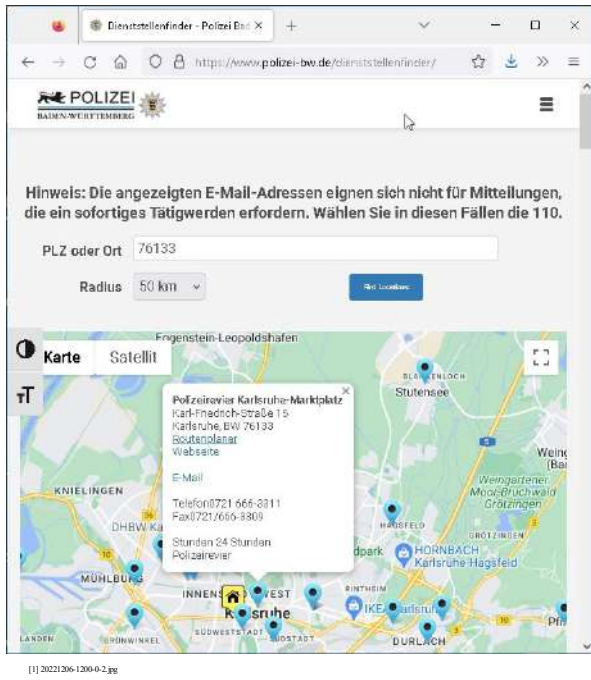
Dienststellenfinder - Polizei Bad ×

https://www.polizei-bw.de/dienststellenfinder/

POLIZEI
BADEN-WÜRTTEMBERG

Hinweis: Die angezeigten E-Mail-Adressen eignen sich nicht für Mitteilungen, die ein sofortiges Tätigwerden erfordern. Wählen Sie in diesen Fällen die 110.

PLZ oder Ort 76133

Radius 50 km

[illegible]

Eggenstein-Leopoldshafen

Karte Satellit

Polizeirevier Karlsruhe-Marktplatz
Karl-Friedrich-Straße 15
Karlsruhe, BW 76133
Routenplaner
Webseite

E-Mail

Telefon0721 666-3311
Fax0721/666-3309

Stunden 24 Stunden
Polizeirevier

BLANKENLOCH
Stutensee
Weing (Ba
Weingartener Moor-Bruchwald Grötzingen
KNIELINGEN
DHBW Ka
HAGSFELD
GRÖTZINGEN
dpark
HORNBACH Karlsruhe Hagsfeld
MÜHLBURG
RINTHEIM
INNENST WEST
IKEA
Karlsruhe
Pfi
LANDEN
GRÜNWINKEL
SÜDWESTSTADT
SÜDSTADT
DURLACH

[1] 20221206-1200-0-2.jpg